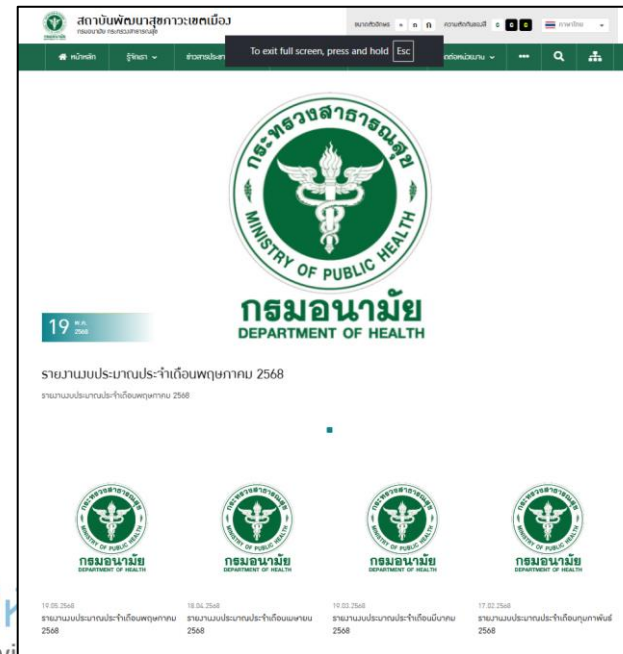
สถาบันพัฒนาสุขภาวะเขตเมือง
กรมอนามัย กระทรวงสาธารณสุข

ขนาดตัวอักษร ก ก ก ความตัดกันของสี C C C ภาษาไทย

หน้าหลัก รู้จักเรา ข่าวสารประชา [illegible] ติดต่อหน่วยงาน

To exit full screen, press and hold Esc

กระทรวงสาธารณสุข
MINISTRY OF PUBLIC HEALTH
กรมอนามัย
DEPARTMENT OF HEALTH

19 พ.ค. 2568

รายงานงบประมาณประจำเดือนพฤษภาคม 2568
รายงานงบประมาณประจำเดือนพฤษภาคม 2568

กรมอนามัย
DEPARTMENT OF HEALTH

19.05.2568
รายงานงบประมาณประจำเดือนพฤษภาคม 2568

18.04.2568
รายงานงบประมาณประจำเดือนเมษายน 2568

19.03.2568
รายงานงบประมาณประจำเดือนมีนาคม 2568

17.02.2568
รายงานงบประมาณประจำเดือนกุมภาพันธ์ 2568